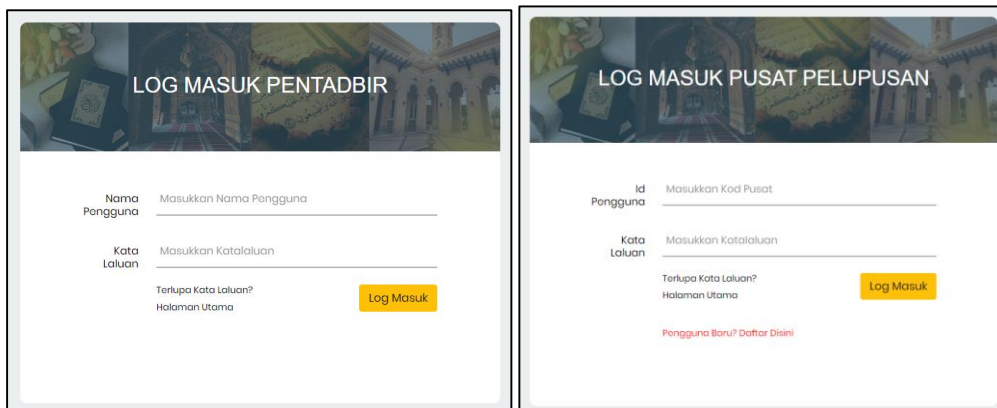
LOG MASUK PENTADBIR

Nama Pengguna
Masukkan Nama Pengguna

Kata Laluan
Masukkan Katalaluan

Terlupa Kata Laluan?
Halaman Utama

Log Masuk

LOG MASUK PUSAT PELUPUSAN

Id Pengguna
Masukkan Kod Pusat

Kata Laluan
Masukkan Katalaluan

Terlupa Kata Laluan?
Halaman Utama

Log Masuk

Pengguna Baru? Daftar Disini